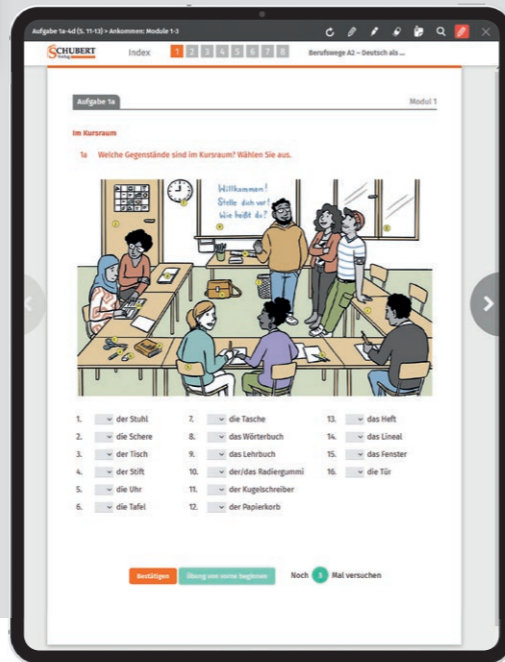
Aufgabe 1a-4d (S. 11-13) > Ankommen: Module 1-3

SCHUBERT Verlag

Index 1 2 3 4 5 6 7 8 Berufswege A2 – Deutsch als ...

Aufgabe 1a

Modul 1

Im Kursraum

1a Welche Gegenstände sind im Kursraum? Wählen Sie aus.

Willkommen!
Stelle dich vor!
Wie heißt du?

| | | | | | |
|---|---|---|---|---|---|
| 1. | der Stuhl | 7. | die Tasche | 13. | das Heft |
| 2. | die Schere | 8. | das Wörterbuch | 14. | das Lineal |
| 3. | der Tisch | 9. | das Lehrbuch | 15. | das Fenster |
| 4. | der Stift | 10. | der/das Radiergummi | 16. | die Tür |
| 5. | die Uhr | 11. | der Kugelschreiber | | |
| 6. | die Tafel | 12. | der Papierkorb | | |

Bestätigen Übung von vorne beginnen Noch 3 Mal versuchen